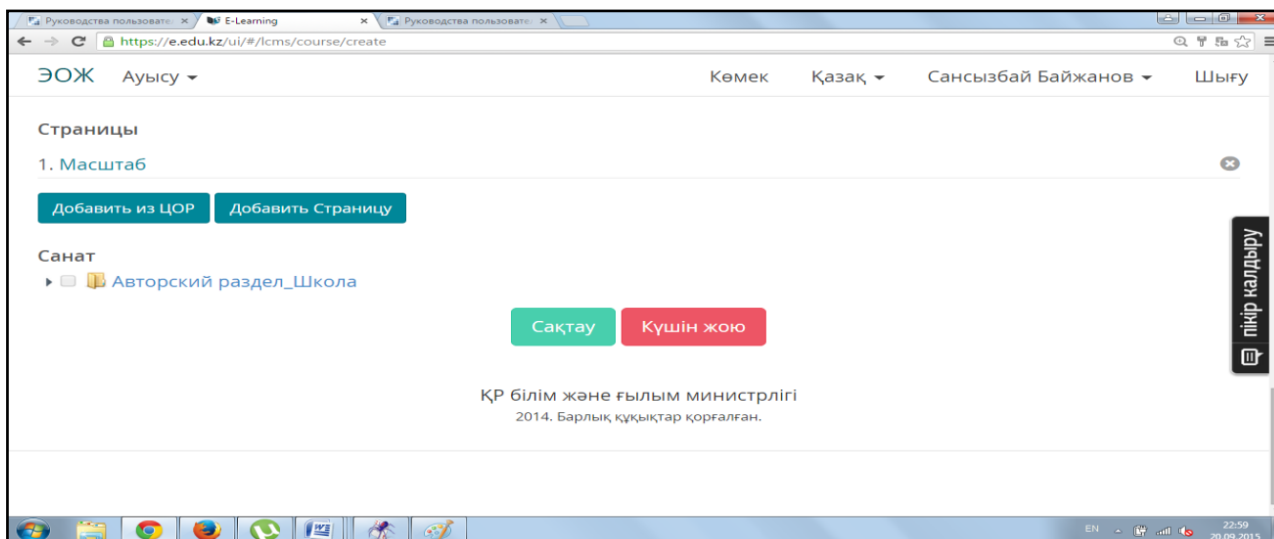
Руководства пользовате ×
E-Learning ×
Руководства пользовате ×
https://e.edu.kz/ui/#/lcms/course/create

ЭОЖ Ауысу
Көмек Қазақ Сансызбай Байжанов Шығу

Страницы

1. Масштаб

Добавить из ЦОР Добавить Страницу

Санат

Авторский раздел_Школа

Сақтау Күшін жою

ҚР білім және ғылым министрлігі
2014. Барлық құқықтар қорғалған.

пікір қалдыру

EN 22:59 20.09.2015